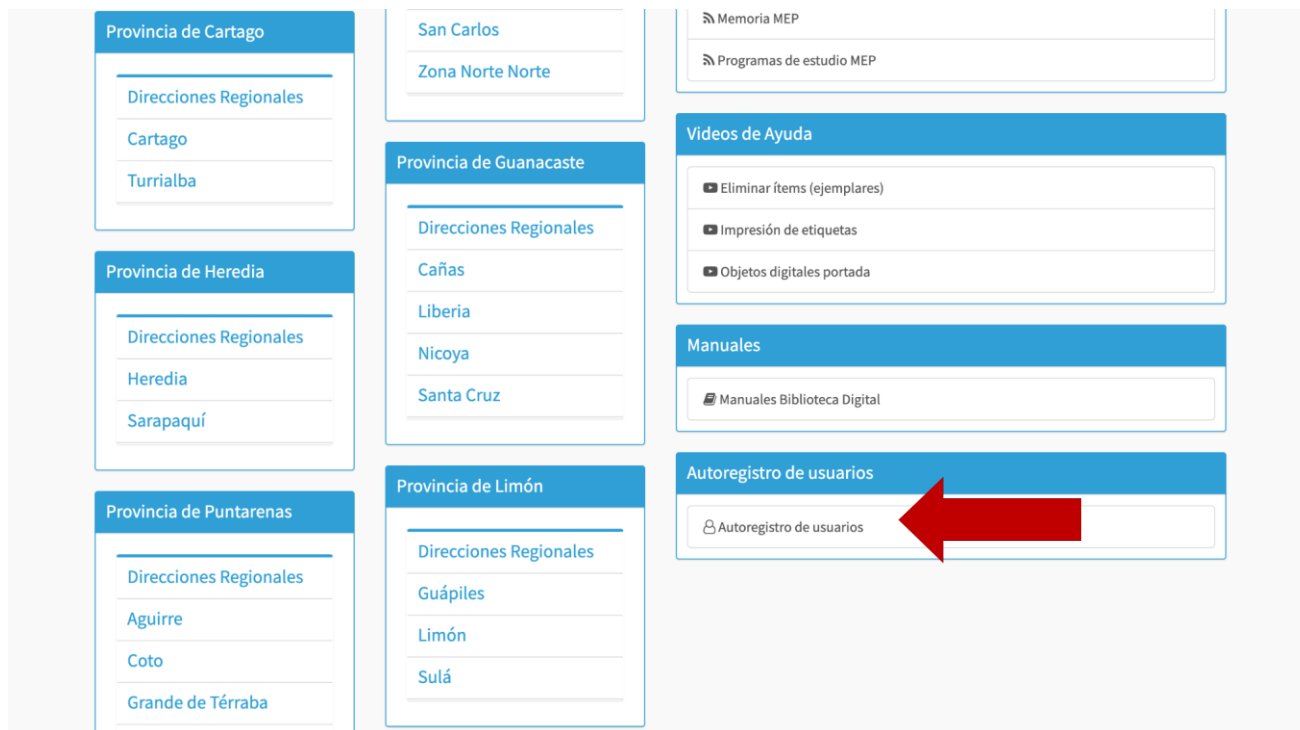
Provincia de Cartago

Direcciones Regionales
Cartago
Turrialba

Provincia de Heredia

Direcciones Regionales
Heredia
Sarapaquí

Provincia de Puntarenas

Direcciones Regionales
Aguirre
Coto
Grande de Térraba

San Carlos
Zona Norte Norte

Provincia de Guanacaste

Direcciones Regionales
Cañas
Liberia
Nicoya
Santa Cruz

Provincia de Limón

Direcciones Regionales
Guápiles
Limón
Sulá

Memoria MEP
Programas de estudio MEP

Videos de Ayuda

Eliminar ítems (ejemplares)
Impresión de etiquetas
Objetos digitales portada

Manuales

Manuales Biblioteca Digital

Autoregistro de usuarios

Autoregistro de usuarios